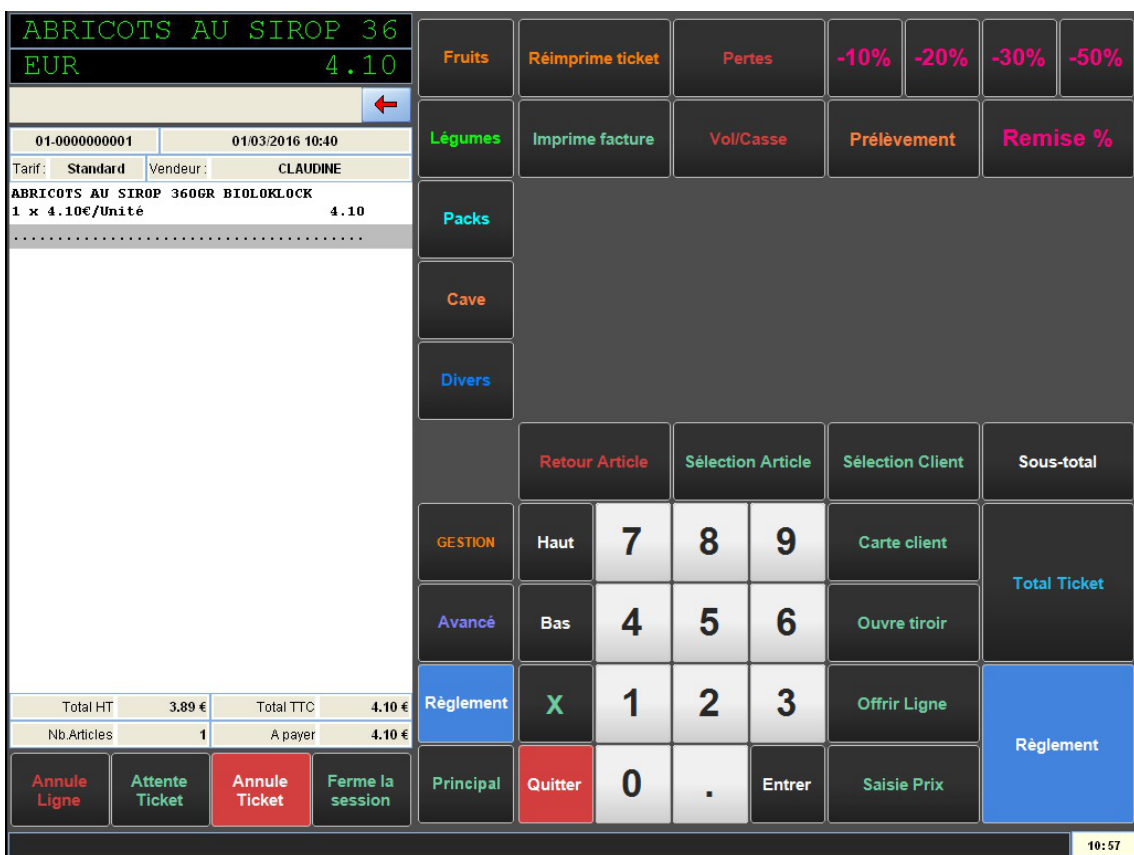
ABRICOTS AU SIROP 36
EUR 4.10

01-0000000001 01/03/2016 10:40
Tarif : Standard Vendeur : CLAUDINE
ABRICOTS AU SIROP 360GR BIOLOKLOCK
1 x 4.10€/Unité 4.10
......................................

| Total HT | 3.89 € | Total TTC | 4.10 € |
|---|---|---|---|
| Nb.Articles | 1 | A payer | 4.10 € |

Annule Ligne
Attente Ticket
Annule Ticket
Ferme la session

Fruits
Réimprime ticket
Pertes
-10%
-20%
-30%
-50%
Légumes
Imprime facture
Vol/Casse
Prélèvement
Remise %
Packs
Cave
Divers
Retour Article
Sélection Article
Sélection Client
Sous-total
GESTION
Haut
7
8
9
Carte client
Total Ticket
Avancé
Bas
4
5
6
Ouvre tiroir
Règlement
X
1
2
3
Offrir Ligne
Règlement
Principal
Quitter
0
.
Entrer
Saisie Prix

10:57